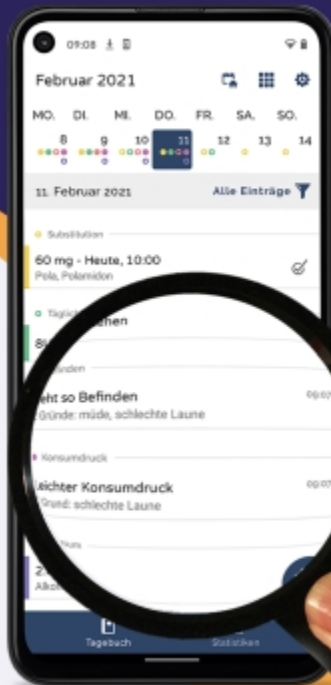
09:08

Februar 2021

| MO. | DI. | MI. | DO. | FR. | SA. | SO. |
|---|---|---|---|---|---|---|
| 8 | 9 | 10 | 11 | 12 | 13 | 14 |

11. Februar 2021

Alle Einträge

Substitution

60 mg - Heute, 10:00

Pola, Polamidon

Täglich

8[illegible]hen

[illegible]nden

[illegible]eht so Befinden

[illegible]ründe: müde, schlechte Laune

09:07

Konsumdruck

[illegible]ichter Konsumdruck

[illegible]rund: schlechte Laune

09:07

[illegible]

Z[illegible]

Alko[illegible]

Tagebuch

Statistiken